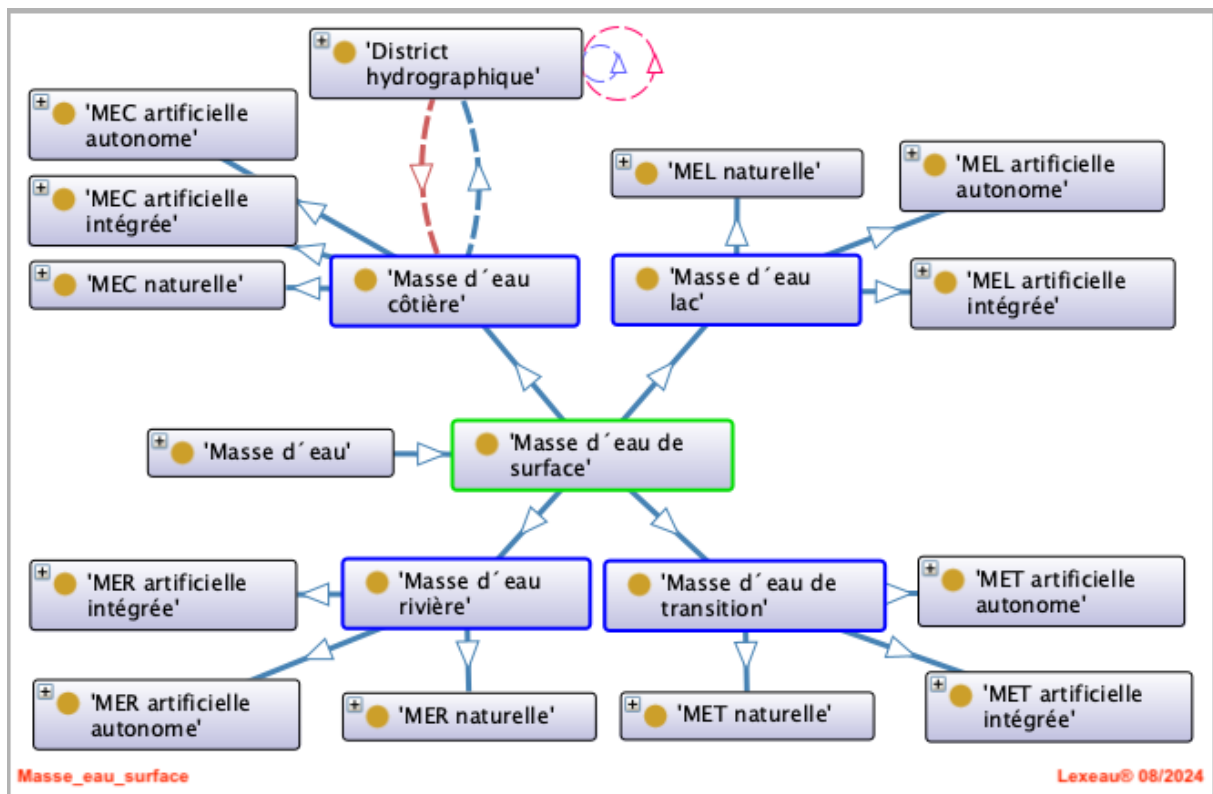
'District hydrographique'

'MEC artificielle autonome'

'MEC artificielle intégrée'

'MEC naturelle'

'Masse d´eau côtière'

'MEL naturelle'

'MEL artificielle autonome'

'Masse d´eau lac'

'MEL artificielle intégrée'

'Masse d´eau'

'Masse d´eau de surface'

'MER artificielle intégrée'

'Masse d´eau rivière'

'Masse d´eau de transition'

'MET artificielle autonome'

'MER artificielle autonome'

'MER naturelle'

'MET naturelle'

'MET artificielle intégrée'

Masse_eau_surface

Lexeau® 08/2024